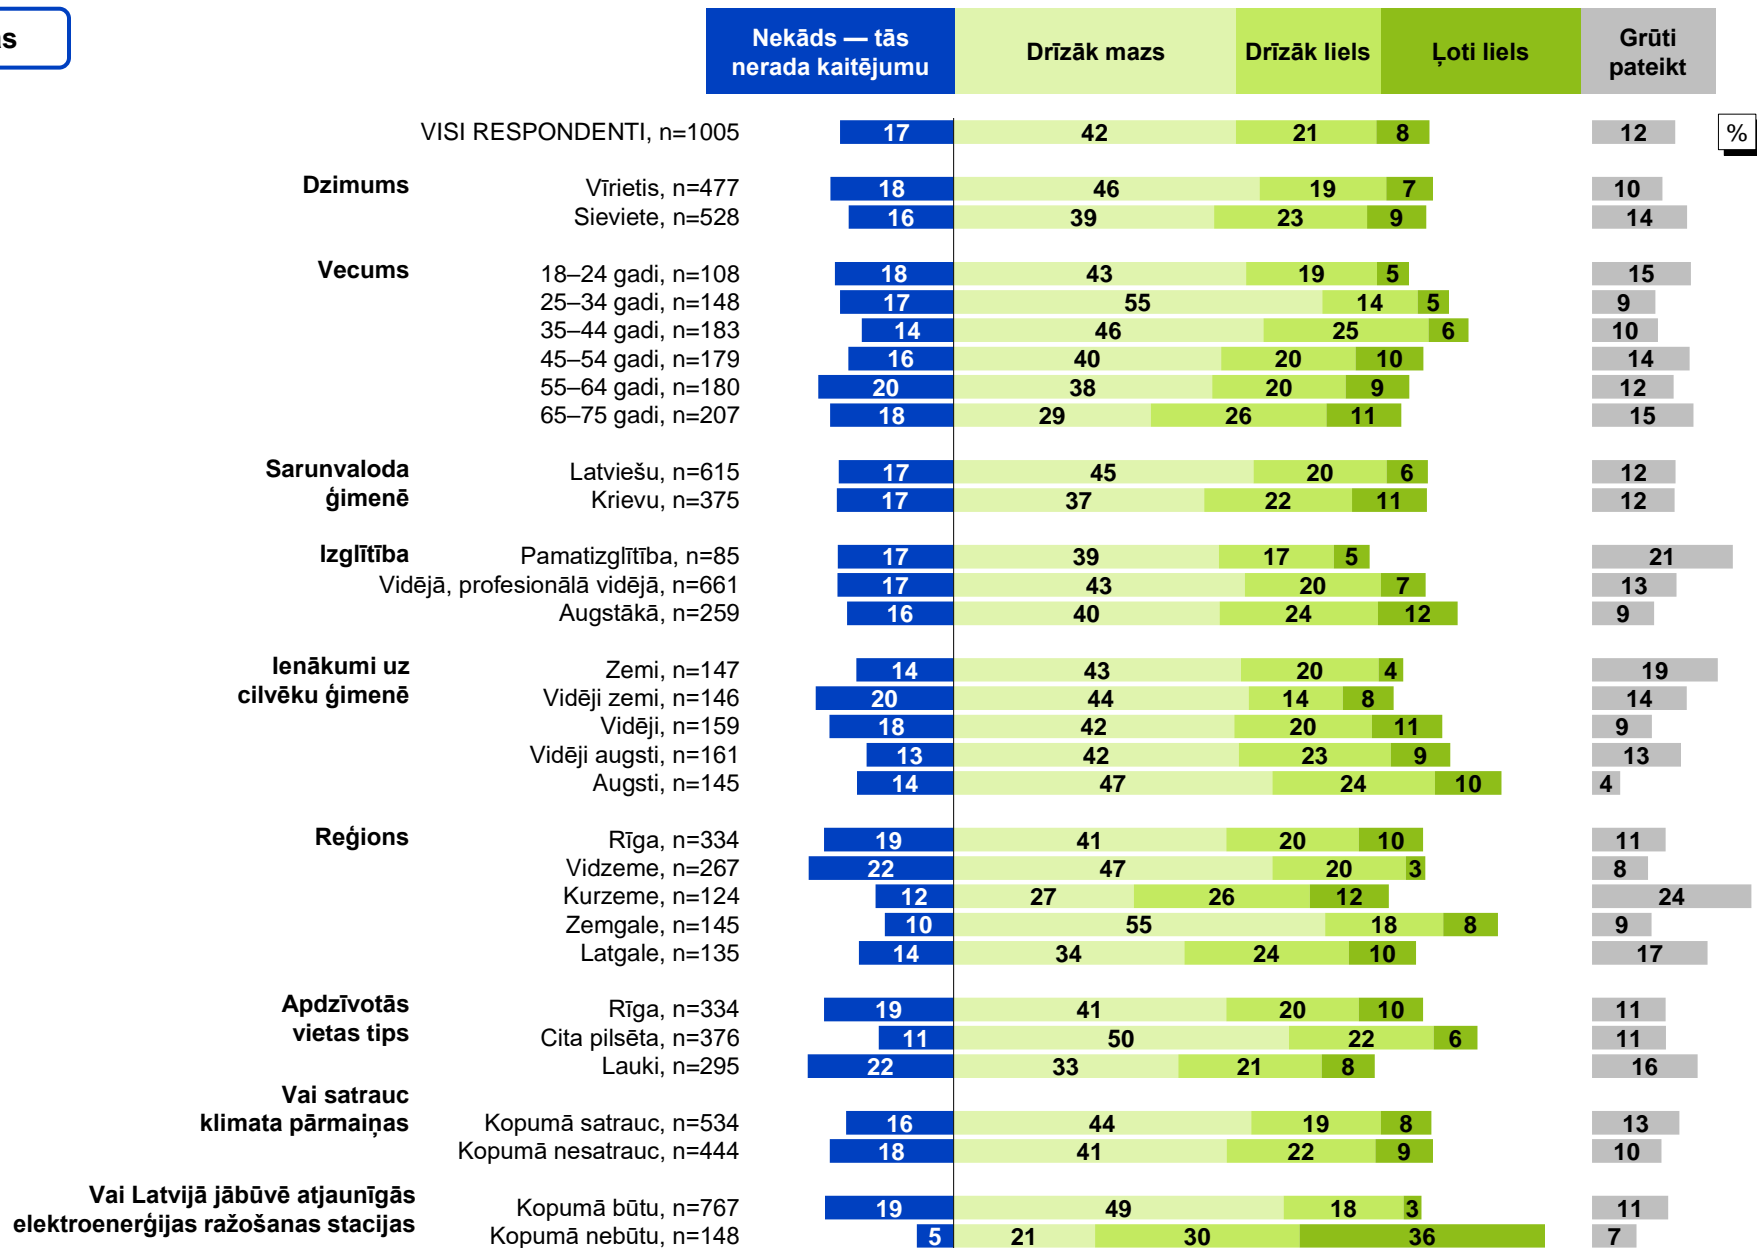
s

| | | Nekāds — tās nerada kaitējumu | Drīzāk mazs | Drīzāk liels | Ļoti liels | Grūti pateikt |
|---|---|---|---|---|---|---|
| | VISI RESPONDENTI, n=1005 | 17 | 42 | 21 | 8 | 12 |
| Dzimums | Vīrietis, n=477 | 18 | 46 | 19 | 7 | 10 |
| | Sieviete, n=528 | 16 | 39 | 23 | 9 | 14 |
| Vecums | 18–24 gadi, n=108 | 18 | 43 | 19 | 5 | 15 |
| | 25–34 gadi, n=148 | 17 | 55 | 14 | 5 | 9 |
| | 35–44 gadi, n=183 | 14 | 46 | 25 | 6 | 10 |
| | 45–54 gadi, n=179 | 16 | 40 | 20 | 10 | 14 |
| | 55–64 gadi, n=180 | 20 | 38 | 20 | 9 | 12 |
| | 65–75 gadi, n=207 | 18 | 29 | 26 | 11 | 15 |
| Sarunvaloda ģimenē | Latviešu, n=615 | 17 | 45 | 20 | 6 | 12 |
| | Krievu, n=375 | 17 | 37 | 22 | 11 | 12 |
| Izglītība | Pamatizglītība, n=85 | 17 | 39 | 17 | 5 | 21 |
| | Vidējā, profesionālā vidējā, n=661 | 17 | 43 | 20 | 7 | 13 |
| | Augstākā, n=259 | 16 | 40 | 24 | 12 | 9 |
| Ienākumi uz cilvēku ģimenē | Zemi, n=147 | 14 | 43 | 20 | 4 | 19 |
| | Vidēji zemi, n=146 | 20 | 44 | 14 | 8 | 14 |
| | Vidēji, n=159 | 18 | 42 | 20 | 11 | 9 |
| | Vidēji augsti, n=161 | 13 | 42 | 23 | 9 | 13 |
| | Augsti, n=145 | 14 | 47 | 24 | 10 | 4 |
| Reģions | Rīga, n=334 | 19 | 41 | 20 | 10 | 11 |
| | Vidzeme, n=267 | 22 | 47 | 20 | 3 | 8 |
| | Kurzeme, n=124 | 12 | 27 | 26 | 12 | 24 |
| | Zemgale, n=145 | 10 | 55 | 18 | 8 | 9 |
| | Latgale, n=135 | 14 | 34 | 24 | 10 | 17 |
| Apdzīvotās vietas tips | Rīga, n=334 | 19 | 41 | 20 | 10 | 11 |
| | Cita pilsēta, n=376 | 11 | 50 | 22 | 6 | 11 |
| | Lauki, n=295 | 22 | 33 | 21 | 8 | 16 |
| Vai satrauc klimata pārmaiņas | Kopumā satrauc, n=534 | 16 | 44 | 19 | 8 | 13 |
| | Kopumā nesatrauc, n=444 | 18 | 41 | 22 | 9 | 10 |
| Vai Latvijā jābūvē atjaunīgās elektroenerģijas ražošanas stacijas | Kopumā būtu, n=767 | 19 | 49 | 18 | 3 | 11 |
| | Kopumā nebūtu, n=148 | 5 | 21 | 30 | 36 | 7 |

%